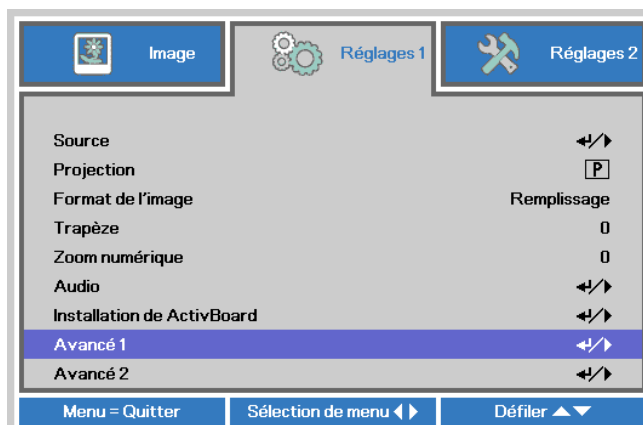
Image | Réglages 1 | Réglages 2

| | |
|---|---|
| Source | ↵/▶ |
| Projection | P |
| Format de l'image | Remplissage |
| Trapèze | 0 |
| Zoom numérique | 0 |
| Audio | ↵/▶ |
| Installation de ActivBoard | ↵/▶ |
| Avancé 1 | ↵/▶ |
| Avancé 2 | ↵/▶ |

Menu = Quitter | Sélection de menu ◀▶ | Défiler ▲▼